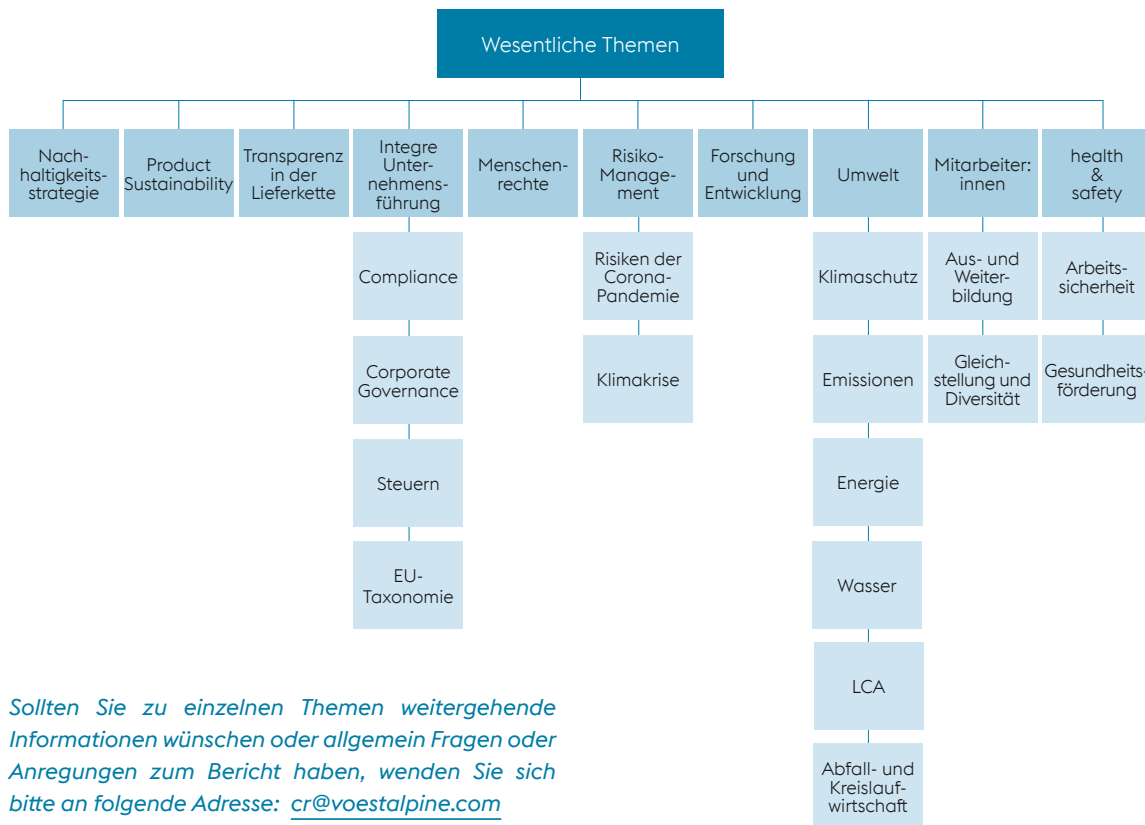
Wesentliche Themen

Nachhaltigkeitsstrategie

Product Sustainability

Transparenz in der Lieferkette

Integre Unternehmensführung

Compliance

Corporate Governance

Steuern

EU-Taxonomie

Menschenrechte

Risiko-Management

Risiken der Corona-Pandemie

Klimakrise

Forschung und Entwicklung

Umwelt

Klimaschutz

Emissionen

Energie

Wasser

LCA

Abfall- und Kreislaufwirtschaft

Mitarbeiter:innen

Aus- und Weiterbildung

Gleichstellung und Diversität

health & safety

Arbeitssicherheit

Gesundheitsförderung

Sollten Sie zu einzelnen Themen weitergehende Informationen wünschen oder allgemein Fragen oder Anregungen zum Bericht haben, wenden Sie sich bitte an folgende Adresse: cr@voestalpine.com